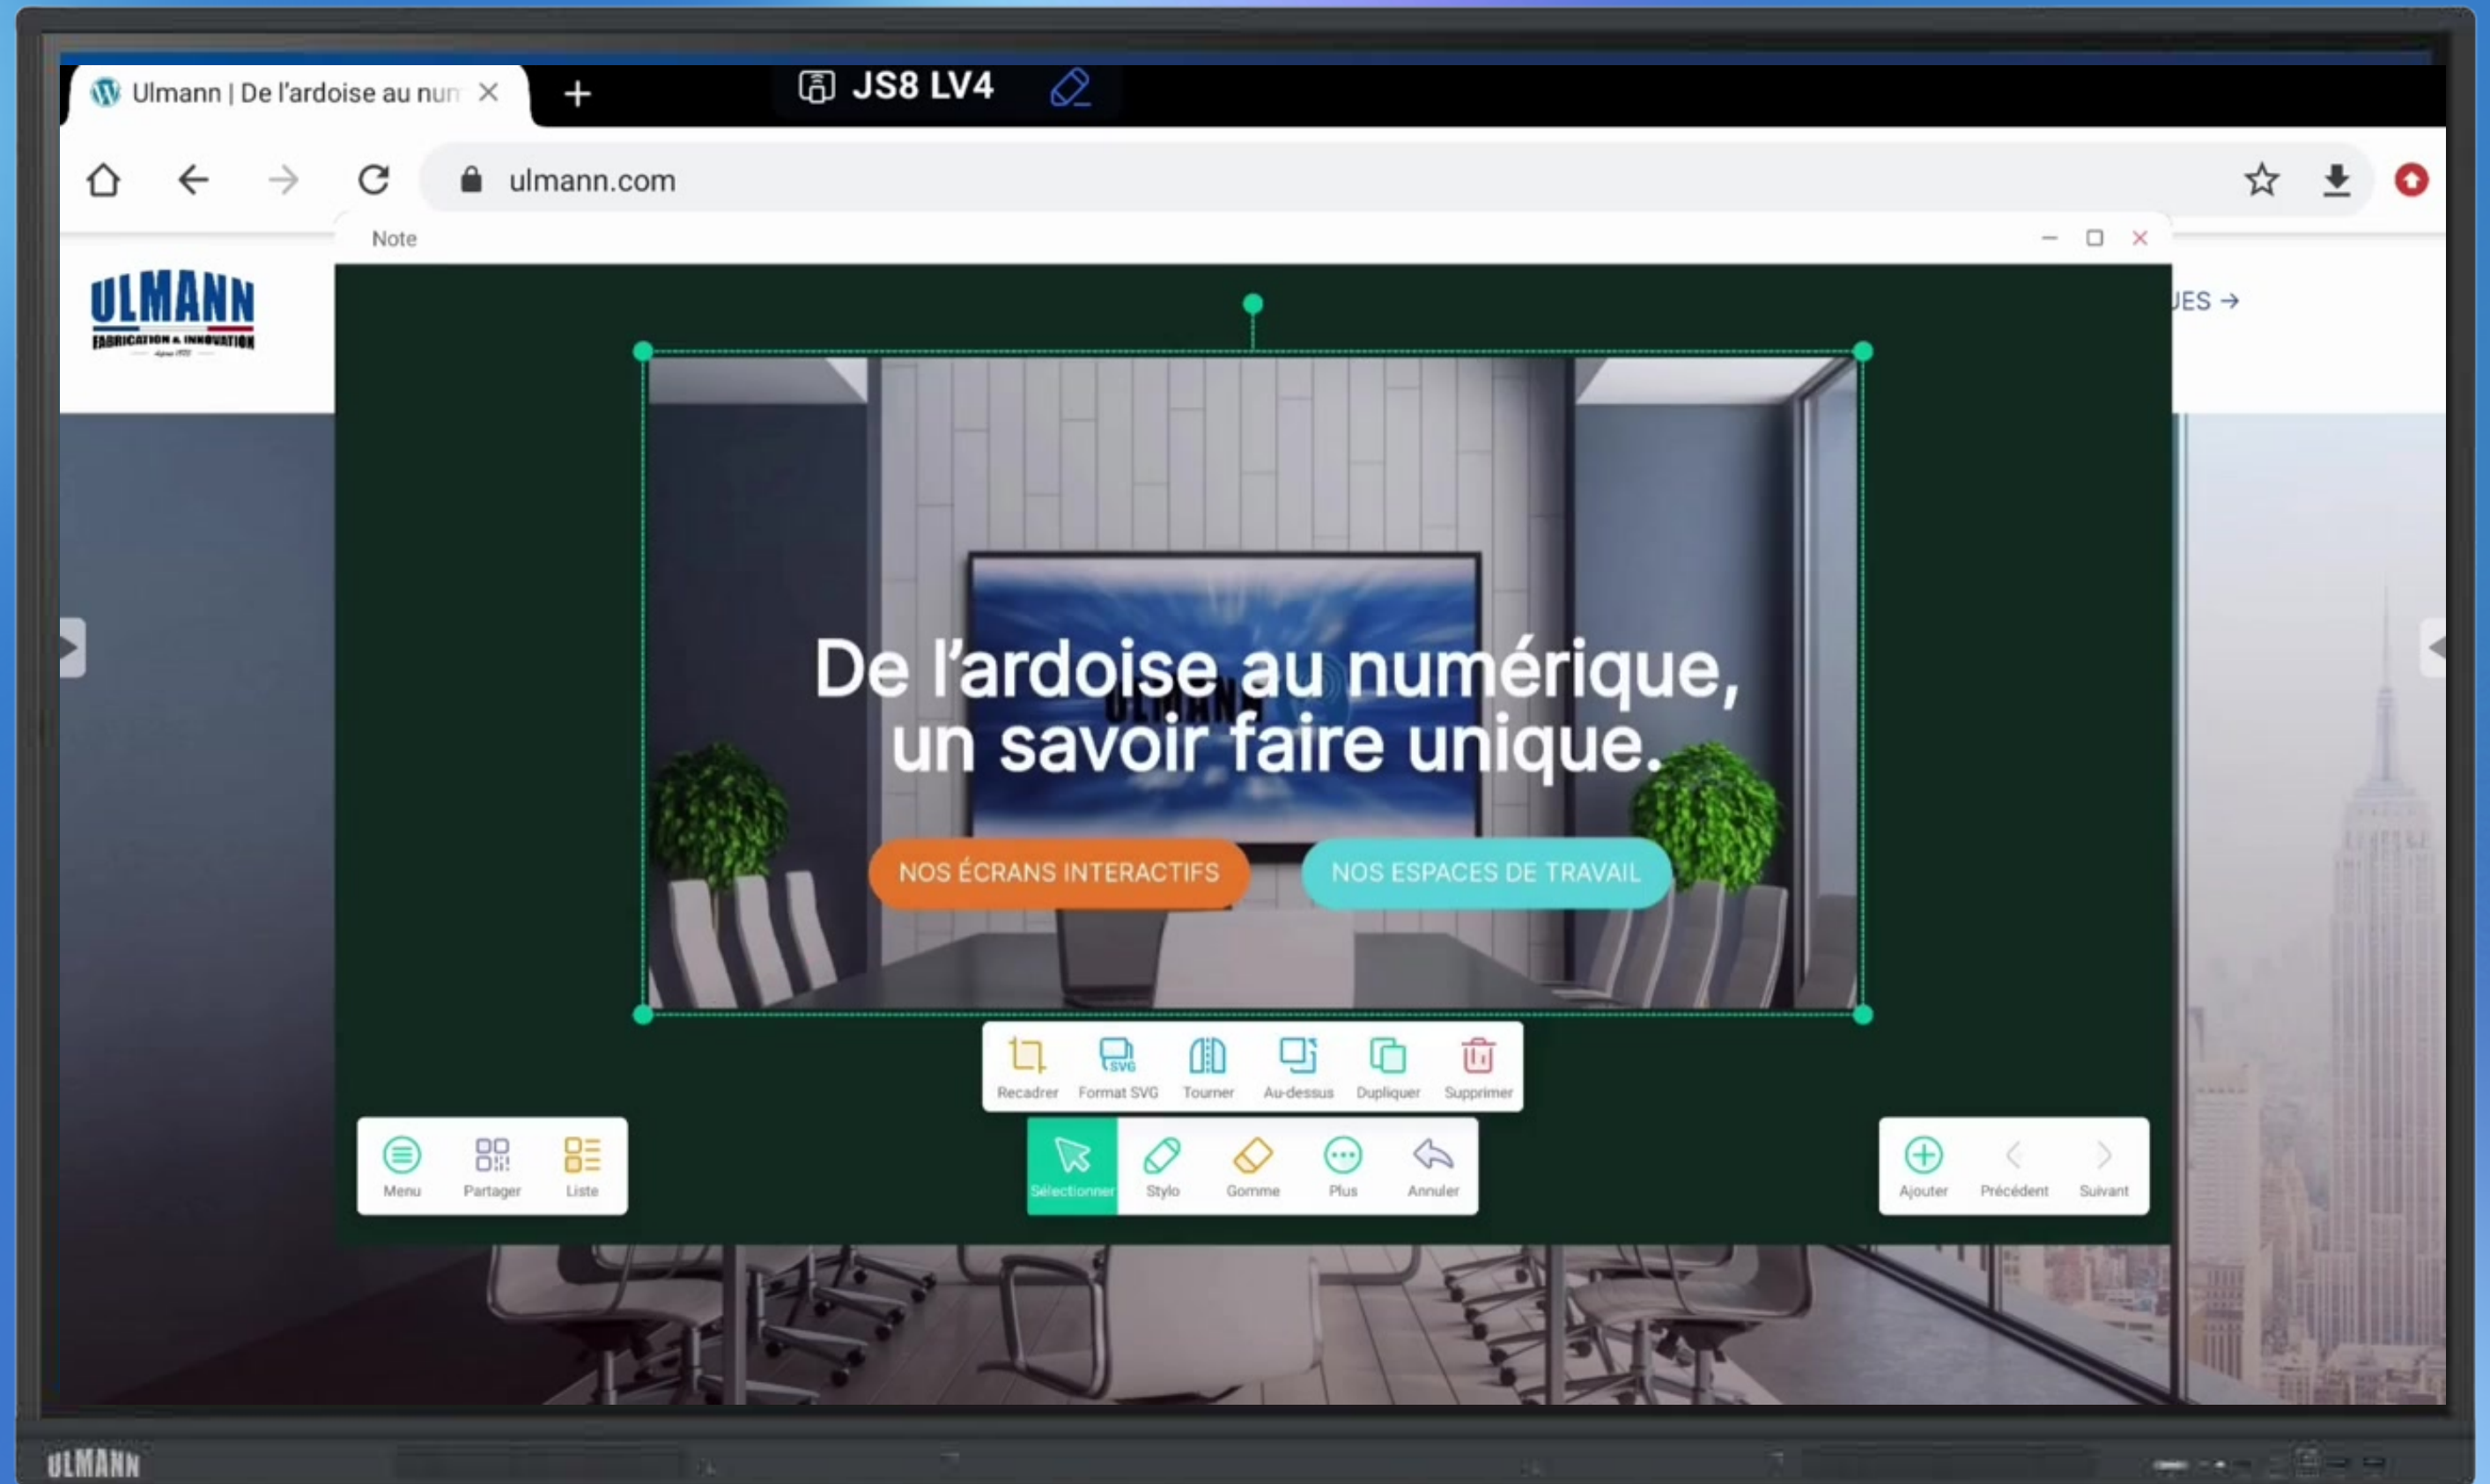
Ulmann | De l'ardoise au nun ×
+
JS8 LV4

ulmann.com

Note

ULMANN
FABRICATION & INNOVATION

JES →

ULMANN

De l'ardoise au numérique,
un savoir faire unique.

NOS ÉCRANS INTERACTIFS
NOS ESPACES DE TRAVAIL

Recadrer
Format SVG
Tourner
Au-dessus
Dupliquer
Supprimer

Menu
Partager
Liste

Sélectionner
Stylo
Gomme
Plus
Annuler

Ajouter
Précédent
Suivant

ULMANN